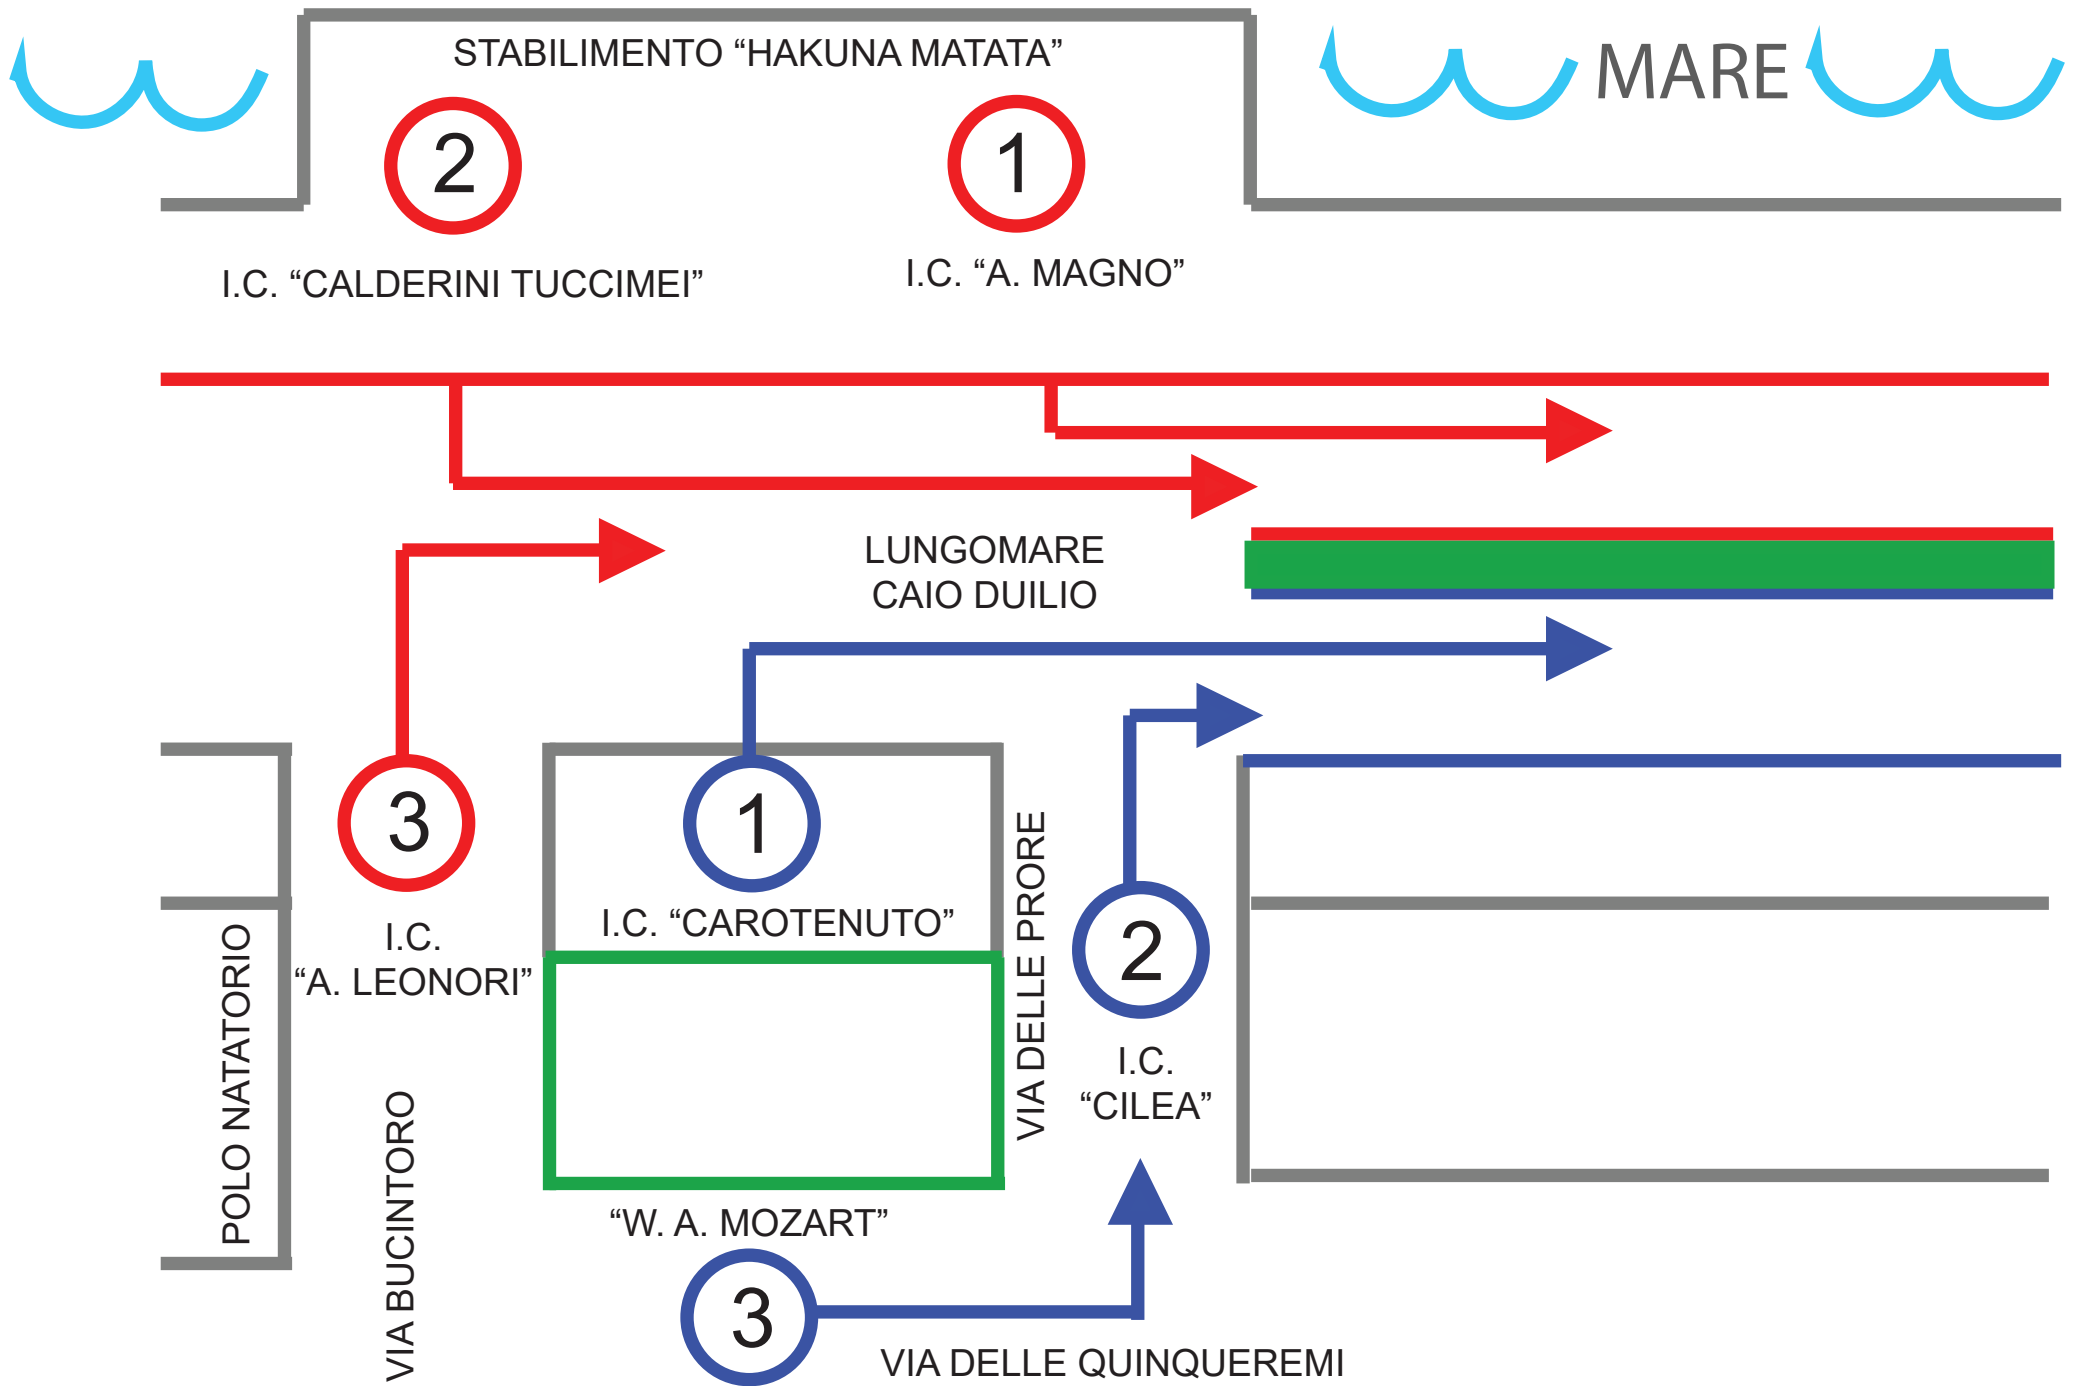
STABILIMENTO "HAKUNA MATATA"

MARE

2

1

I.C. "CALDERINI TUCCIMEI"

I.C. "A. MAGNO"

LUNGOMARE
CAIO DUILIO

3

1

I.C.
"A. LEONORI"

I.C. "CAROTENUTO"

VIA DELLE PRORE

2

I.C.
"CILEA"

POLO NATATORIO

VIA BUCINTORO

"W. A. MOZART"

3

VIA DELLE QUINQUEREMI